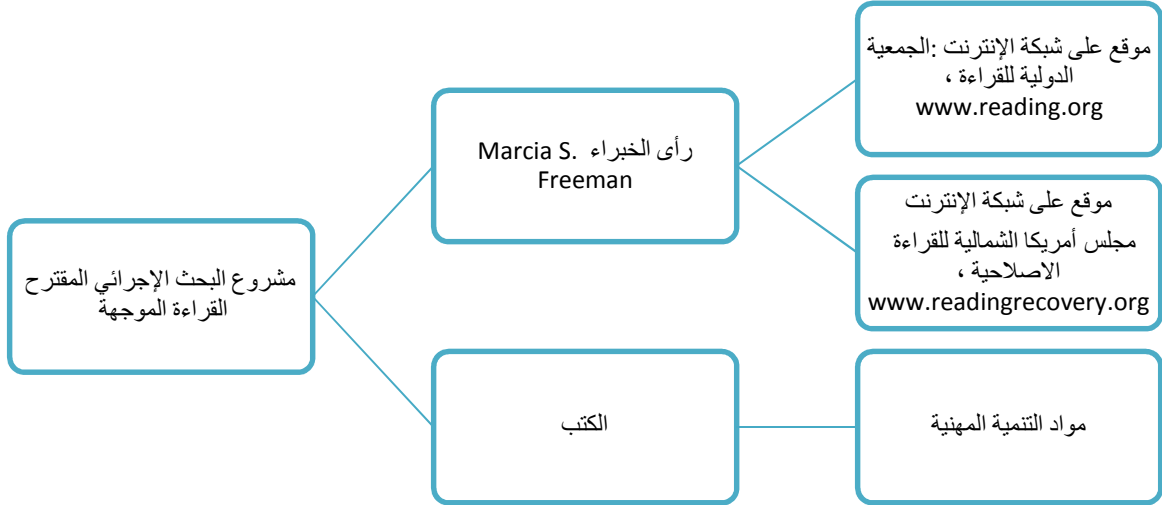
مشروع البحث الإجرائي المقترح القراءة الموجهة

رأى الخبراء .Marcia S Freeman

موقع على شبكة الإنترنت :الجمعية الدولية للقراءة ، www.reading.org

موقع على شبكة الإنترنت مجلس أمريكا الشمالية للقراءة الاصلاحية ، www.readingrecovery.org

الكتب

مواد التنمية المهنية